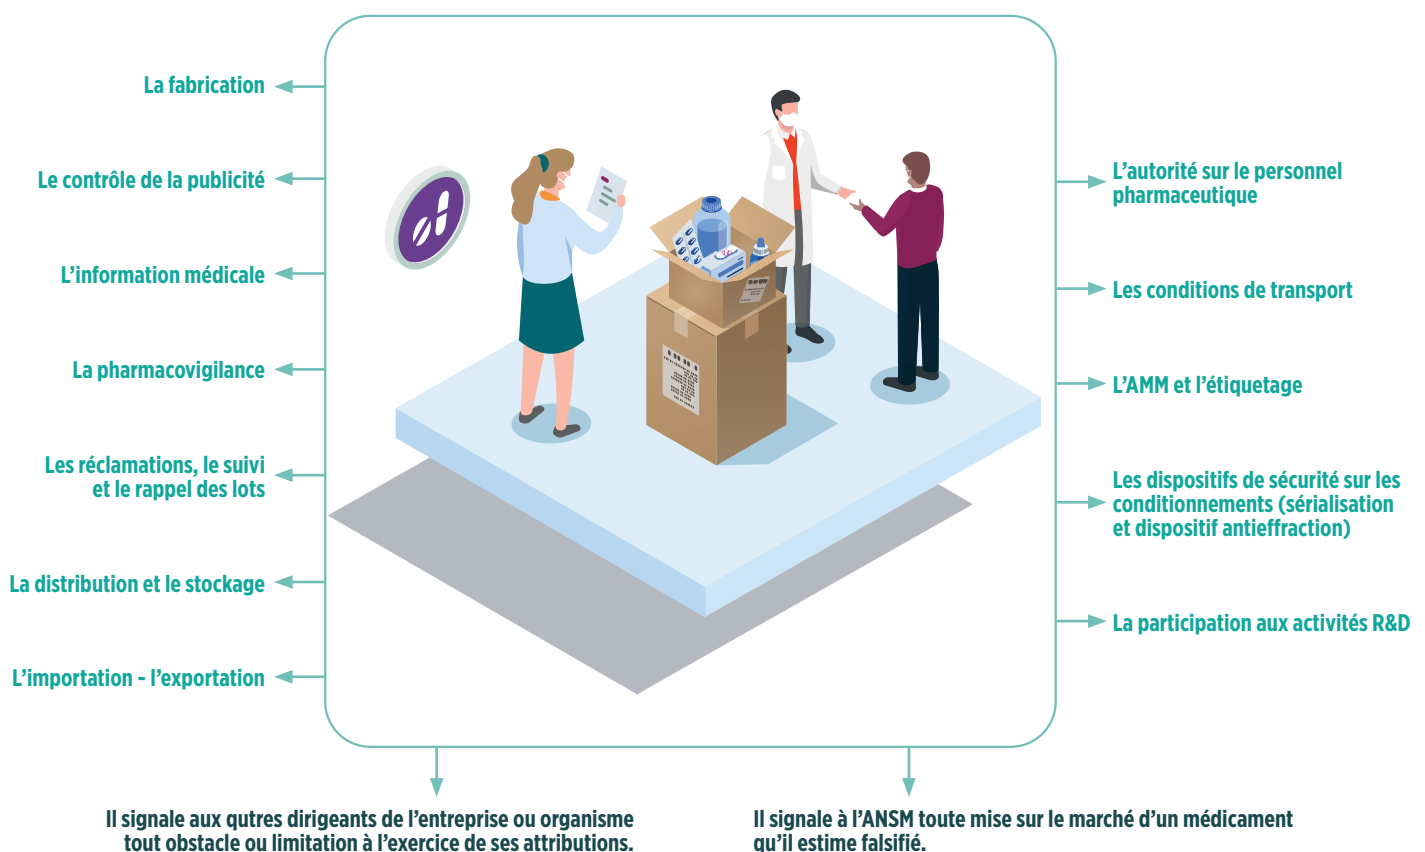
La fabrication

Le contrôle de la publicité

L’information médicale

La pharmacovigilance

Les réclamations, le suivi et le rappel des lots

La distribution et le stockage

L’importation - l’exportation

L’autorité sur le personnel pharmaceutique

Les conditions de transport

L’AMM et l’étiquetage

Les dispositifs de sécurité sur les conditionnements (sérialisation et dispositif antieffraction)

La participation aux activités R&D

Il signale aux qutres dirigeants de l’entreprise ou organisme tout obstacle ou limitation à l’exercice de ses attributions.

Il signale à l’ANSM toute mise sur le marché d’un médicament qu’il estime falsifié.